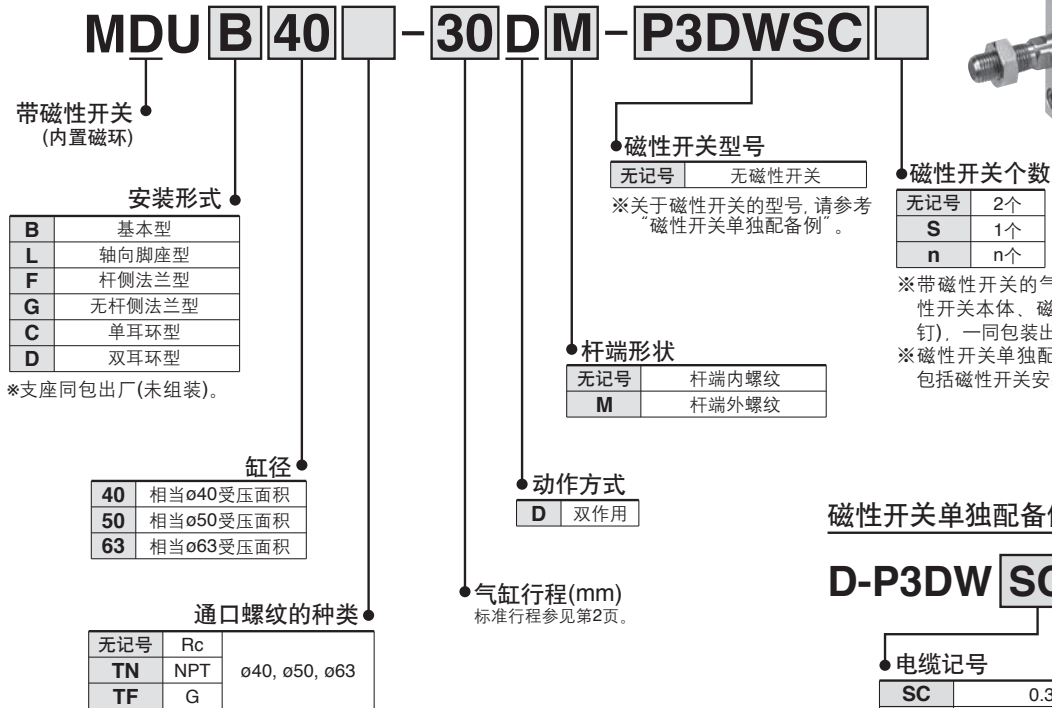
MDU B 40 - 30 D M - P3DWSC

带磁性开关
(内置磁环)

安装形式

| B | 基本型 |
|---|---|
| L | 轴向脚座型 |
| F | 杆侧法兰型 |
| G | 无杆侧法兰型 |
| C | 单耳环型 |
| D | 双耳环型 |

※支座同包出厂(未组装)。

缸径

| 40 | 相当ø40受压面积 |
|---|---|
| 50 | 相当ø50受压面积 |
| 63 | 相当ø63受压面积 |

通口螺纹的种类

| 无记号 | Rc | ø40, ø50, ø63 |
|---|---|---|
| TN | NPT | |
| TF | G | |

磁性开关型号

| 无记号 | 无磁性开关 |
|---|---|

※关于磁性开关的型号, 请参考"磁性开关单独配备例"。

杆端形状

| 无记号 | 杆端内螺纹 |
|---|---|
| M | 杆端外螺纹 |

动作方式

| D | 双作用 |
|---|---|

气缸行程(mm)
标准行程参见第2页。

磁性开关个数

| 无记号 | 2个 |
|---|---|
| S | 1个 |
| n | n个 |

※带磁性开关的气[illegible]性开关本体、磁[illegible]钉), 一同包装出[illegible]
※磁性开关单独配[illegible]包括磁性开关安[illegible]

磁性开关单独配备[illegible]

D-P3DW SC

电缆记号

| SC | 0.3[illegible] |
|---|---|